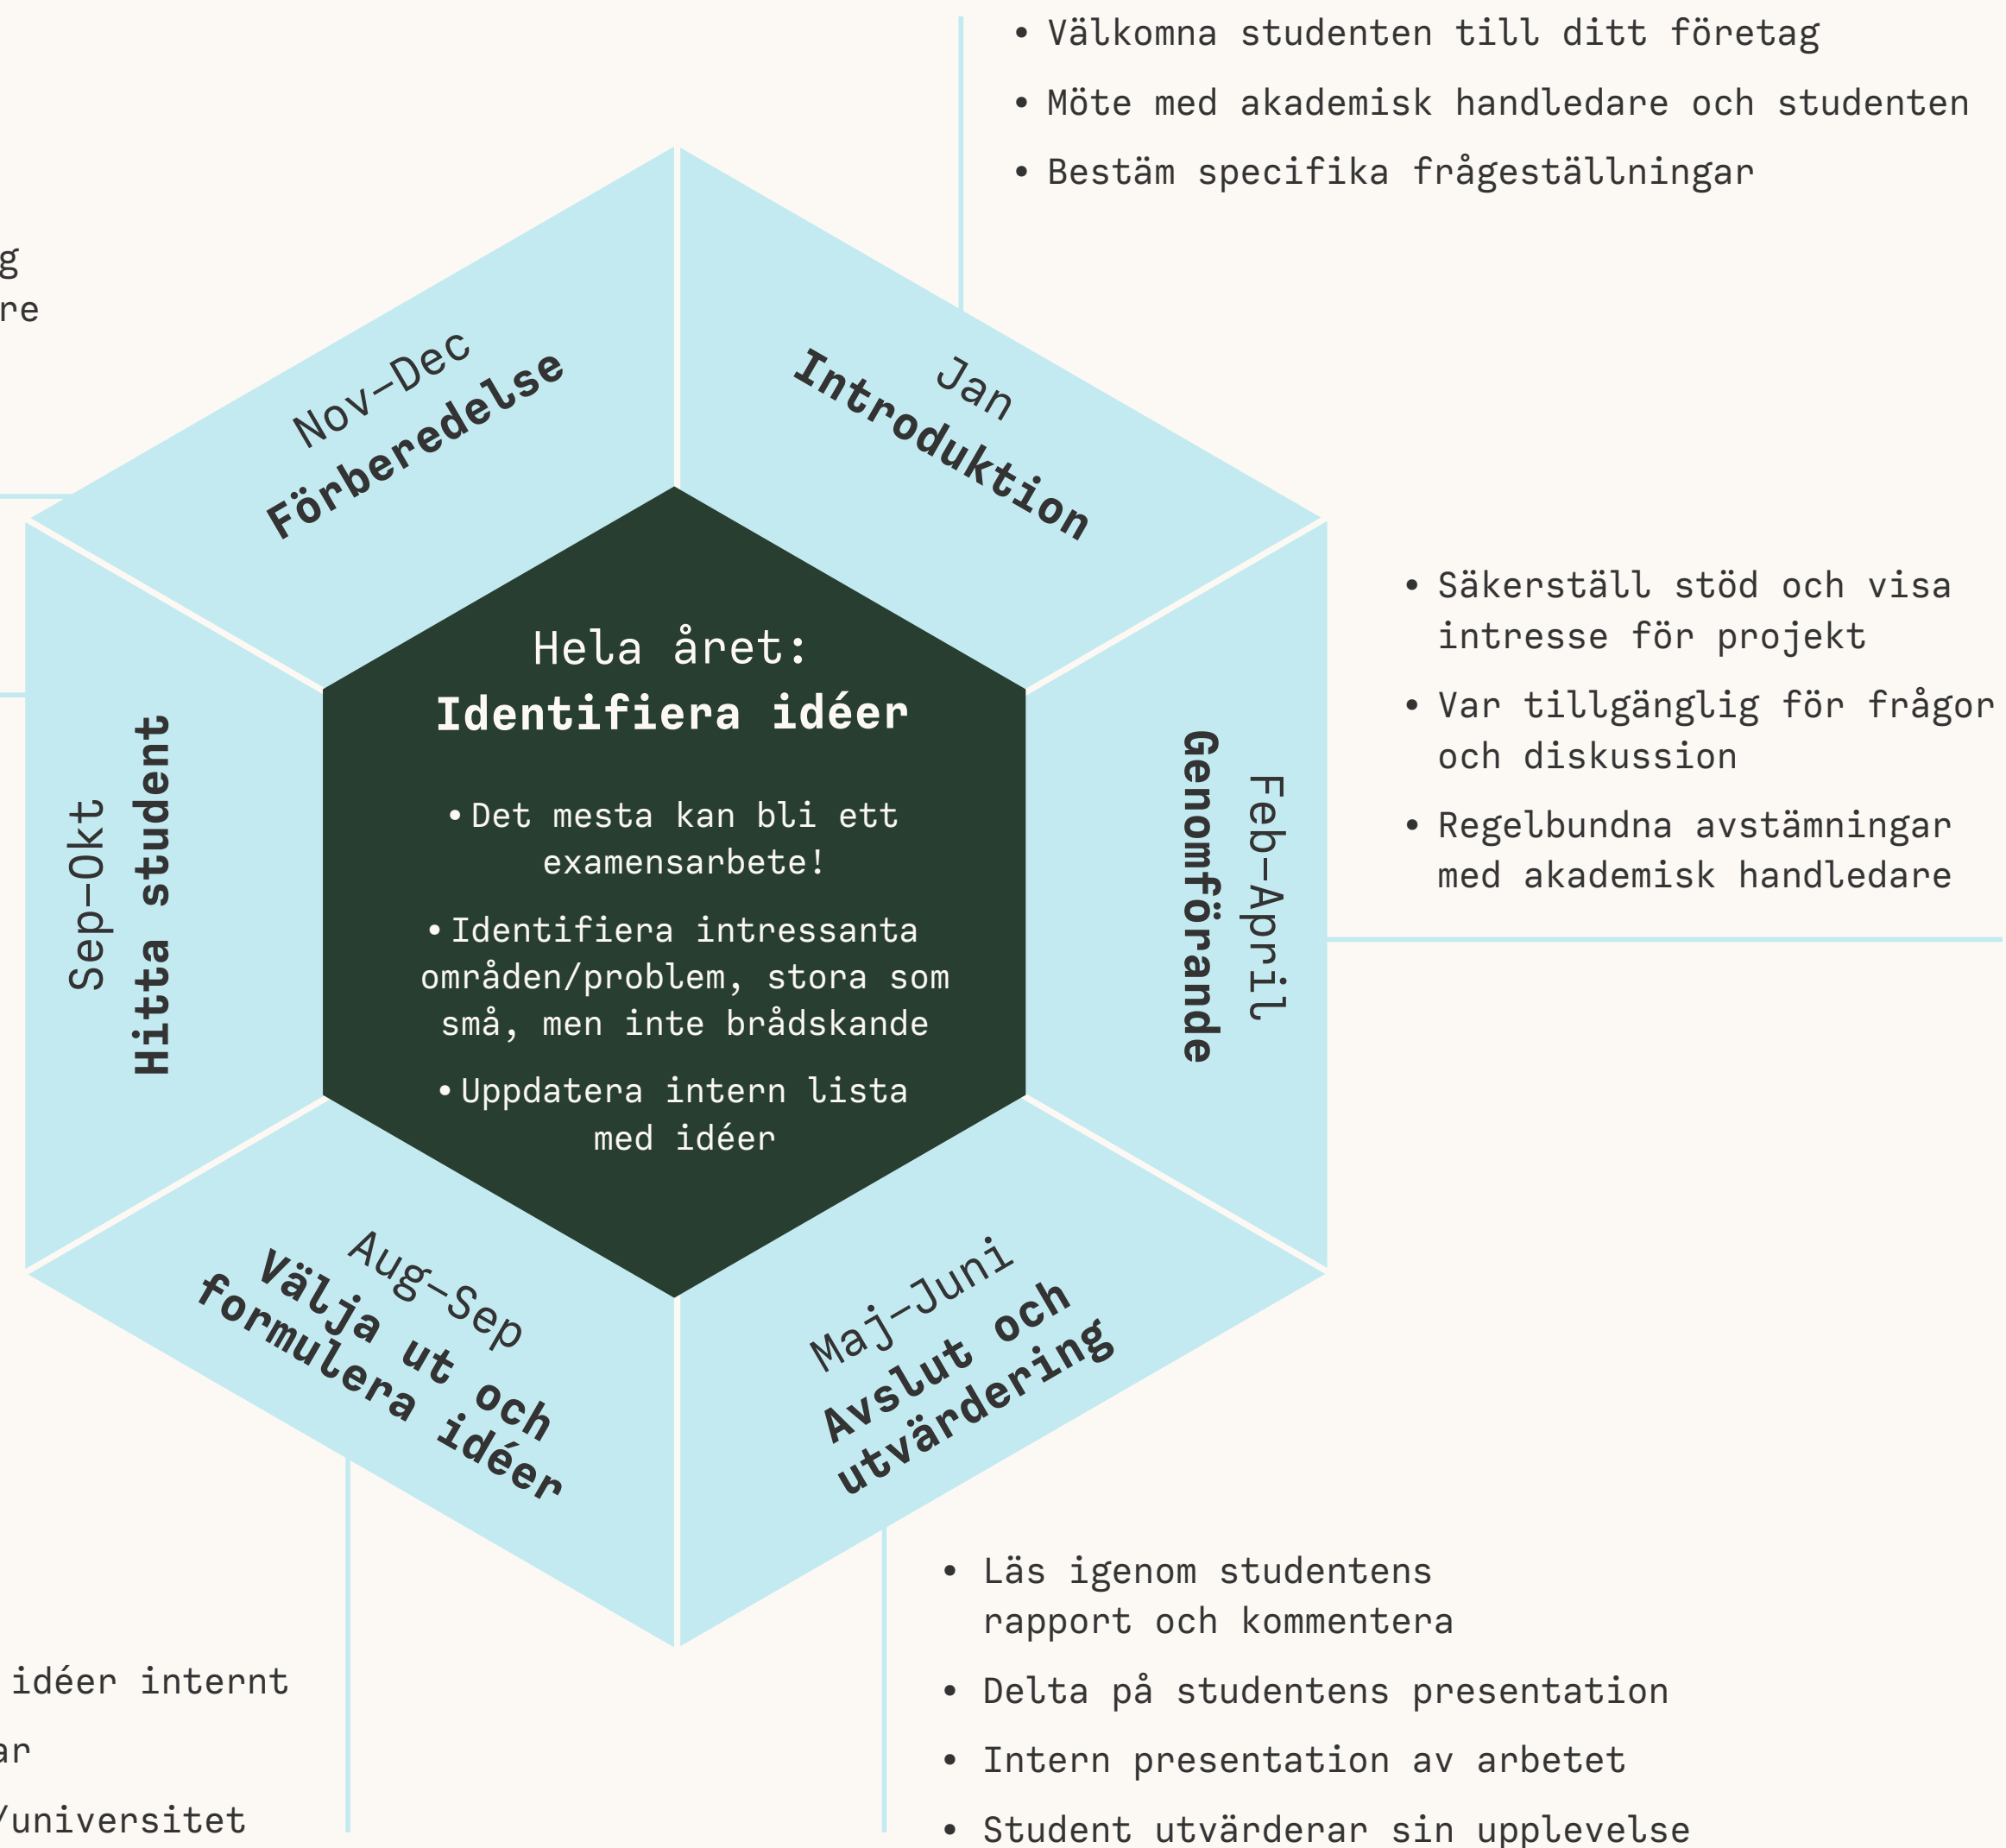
• Välkomna studenten till ditt företag

• Möte med akademisk handledare och studenten

• Bestäm specifika frågeställningar

g
re

Nov–Dec
Förberedelse

Jan
Introduktion

Hela året:
Identifiera idéer

• Det mesta kan bli ett examensarbete!

• Identifiera intressanta områden/problem, stora som små, men inte brådskande

• Uppdatera intern lista med idéer

Sep–Okt
Hitta student

Feb–April
Genomförande

• Säkerställ stöd och visa intresse för projekt

• Var tillgänglig för frågor och diskussion

• Regelbundna avstämningar med akademisk handledare

Aug–Sep
Välja ut och formulera idéer

Maj–Juni
Avslut och utvärdering

• Läs igenom studentens rapport och kommentera

• Delta på studentens presentation

• Intern presentation av arbetet

• Student utvärderar sin upplevelse

idéer internt

ar

/universitet